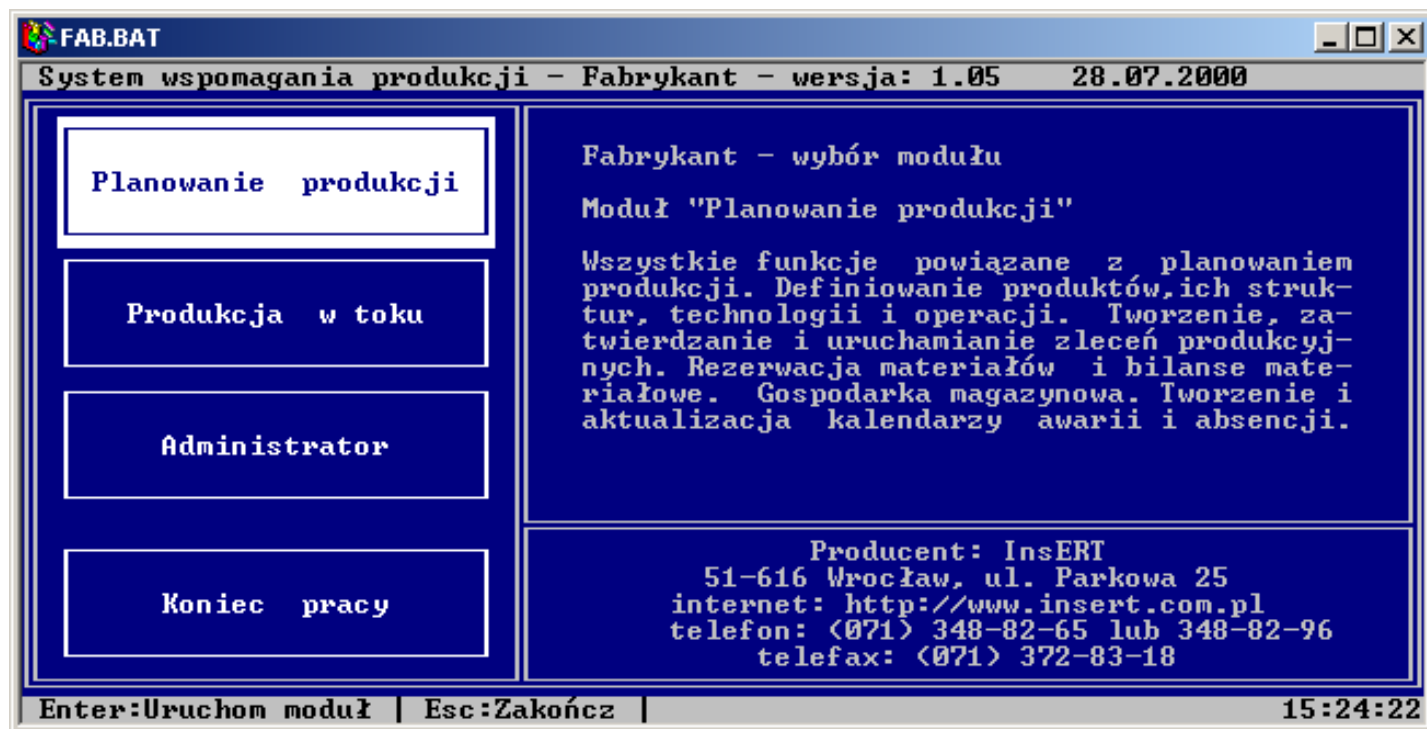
FAB.BAT

System wspomagania produkcji - Fabrykant - wersja: 1.05    28.07.2000

Planowanie produkcji

Produkcja w toku

Administrator

Koniec pracy

Fabrykant - wybór modułu

Moduł "Planowanie produkcji"

Wszystkie funkcje powiązane z planowaniem produkcji. Definiowanie produktów,ich struktur, technologii i operacji. Tworzenie, zatwierdzanie i uruchamianie zleceń produkcyjnych. Rezerwacja materiałów i bilanse materiałowe. Gospodarka magazynowa. Tworzenie i aktualizacja kalendarzy awarii i absencji.

Producent: InsERT
51-616 Wrocław, ul. Parkowa 25
internet: http://www.insert.com.pl
telefon: (071) 348-82-65 lub 348-82-96
telefax: (071) 372-83-18

Enter:Uruchom moduł | Esc:Zakończ | 15:24:22